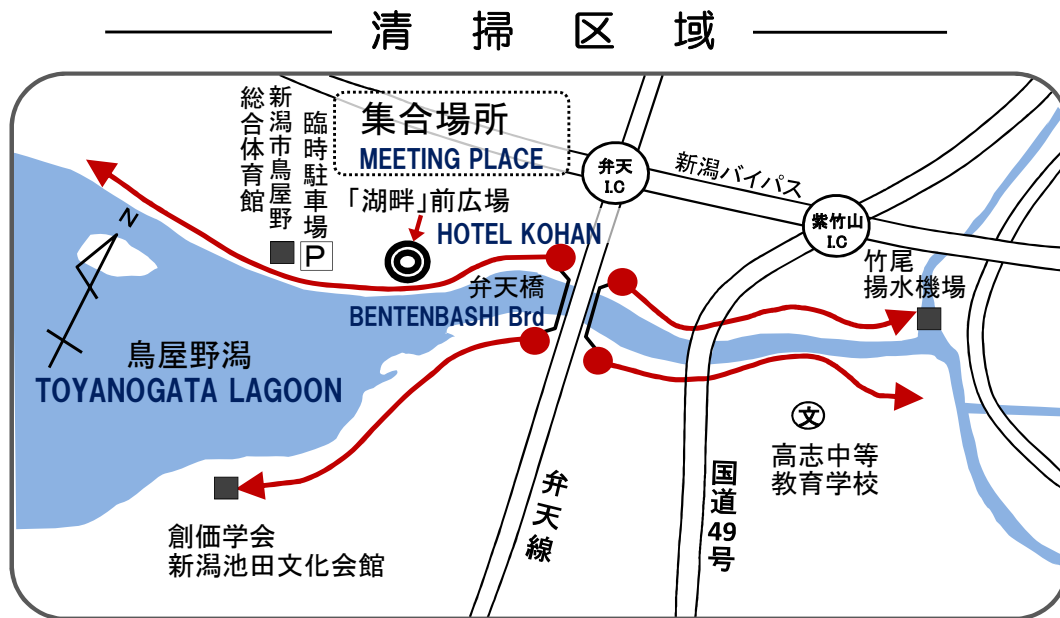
清 掃 区 域

新潟市鳥屋野総合体育館

臨時駐車場

P

集合場所
MEETING PLACE

「湖畔」前広場

HOTEL KOHAN

弁天 I.C

新潟バイパス

紫竹山 I.C

竹尾揚水機場

弁天橋
BENTENBASHI Brd

N

鳥屋野潟
TOYANOGATA LAGOON

文

高志中等教育学校

国道49号

弁天線

創価学会
新潟池田文化会館